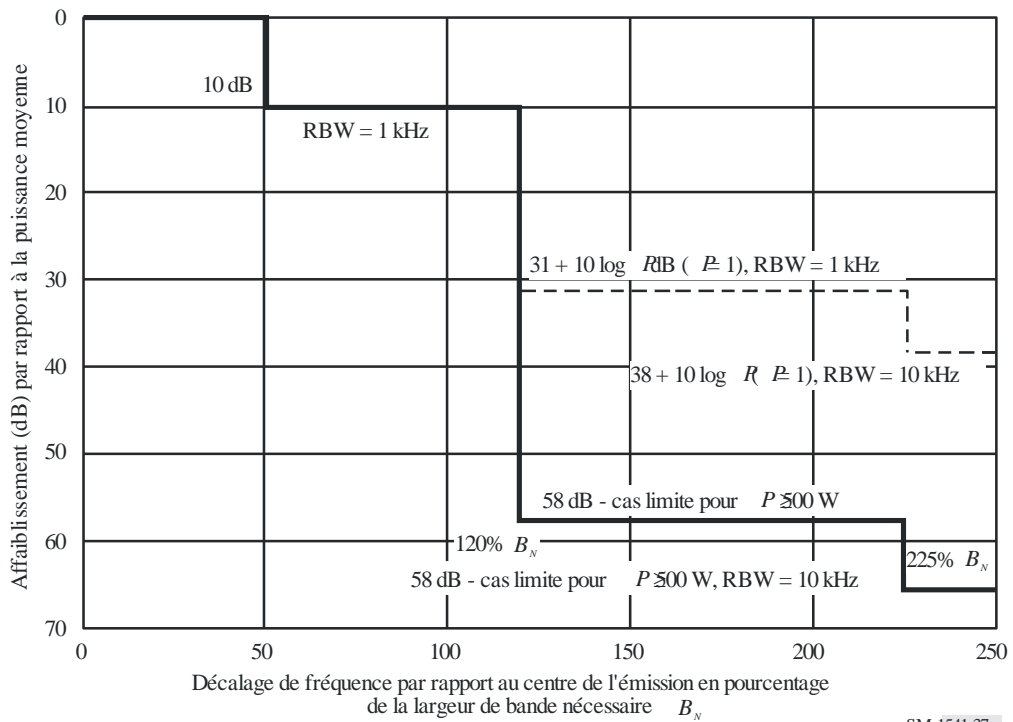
Affaiblissement (dB) par rapport à la puissance moyenne

0
10
20
30
40
50
60
70

10 dB

RBW = 1 kHz

31 + 10 log $P$ dB ( $P$ ≥ 1), RBW = 1 kHz

38 + 10 log $P$ ( $P$ ≥ 1), RBW = 10 kHz

58 dB - cas limite pour $P$ ≥ 500 W

120% $B_N$

225% $B_N$

58 dB - cas limite pour $P$ ≥ 500 W, RBW = 10 kHz

0
50
100
150
200
250

Décalage de fréquence par rapport au centre de l'émission en pourcentage de la largeur de bande nécessaire $B_N$

SM.1541-27